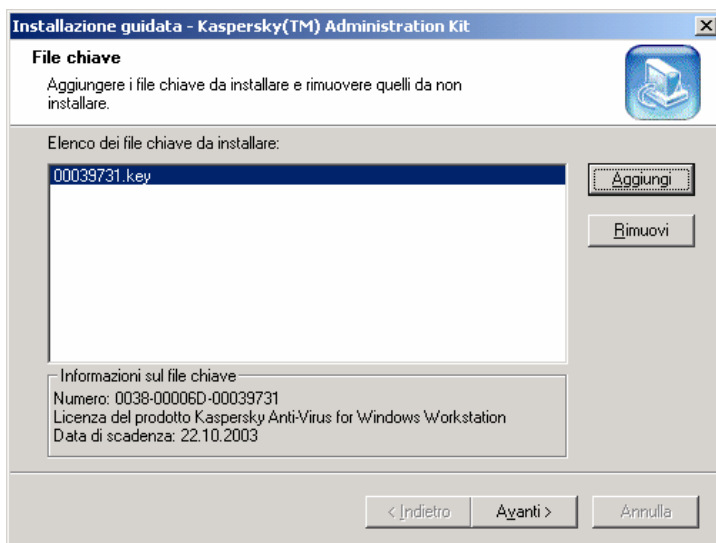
Installazione guidata - Kaspersky(TM) Administration Kit

File chiave

Aggiungere i file chiave da installare e rimuovere quelli da non installare.

Elenco dei file chiave da installare:

00039731.key

Aggiungi

Rimuovi

Informazioni sul file chiave

Numero: 0038-00006D-00039731
Licenza del prodotto Kaspersky Anti-Virus for Windows Workstation
Data di scadenza: 22.10.2003

< Indietro

Avanti >

Annulla